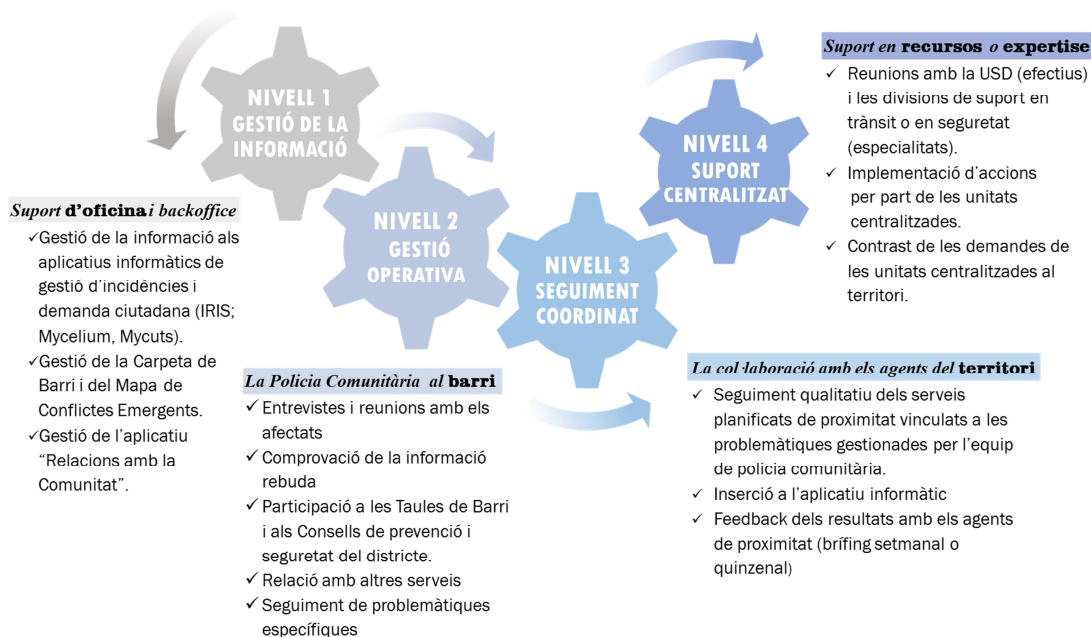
NIVELL 1
GESTIÓ DE LA INFORMACIÓ

NIVELL 2
GESTIÓ OPERATIVA

NIVELL 3
SEGUIMENT COORDINAT

NIVELL 4
SUPORT CENTRALITZAT

Suport d'oficina i backoffice
✓Gestió de la informació als aplicatius informàtics de gestió d'incidències i demanda ciutadana (IRIS; Mycelium, Mycuts).
✓Gestió de la Carpeta de Barri i del Mapa de Conflictes Emergents.
✓Gestió de l'aplicatiu "Relacions amb la Comunitat".

La Policia Comunitària al barri
✓ Entrevistes i reunions amb els afectats
✓ Comprovació de la informació rebuda
✓ Participació a les Taules de Barri i als Consells de prevenció i seguretat del districte.
✓ Relació amb altres serveis
✓ Seguiment de problemàtiques específiques

Suport en recursos o expertise
✓ Reunions amb la USD (efectius) i les divisions de suport en trànsit o en seguretat (especialitats).
✓ Implementació d'accions per part de les unitats centralitzades.
✓ Contrast de les demandes de les unitats centralitzades al territori.

La col·laboració amb els agents del territori
✓ Seguiment qualitatiu dels serveis planificats de proximitat vinculats a les problemàtiques gestionades per l'equip de policia comunitària.
✓ Inserció a l'aplicatiu informàtic
✓ Feedback dels resultats amb els agents de proximitat (brífing setmanal o quinzenal)